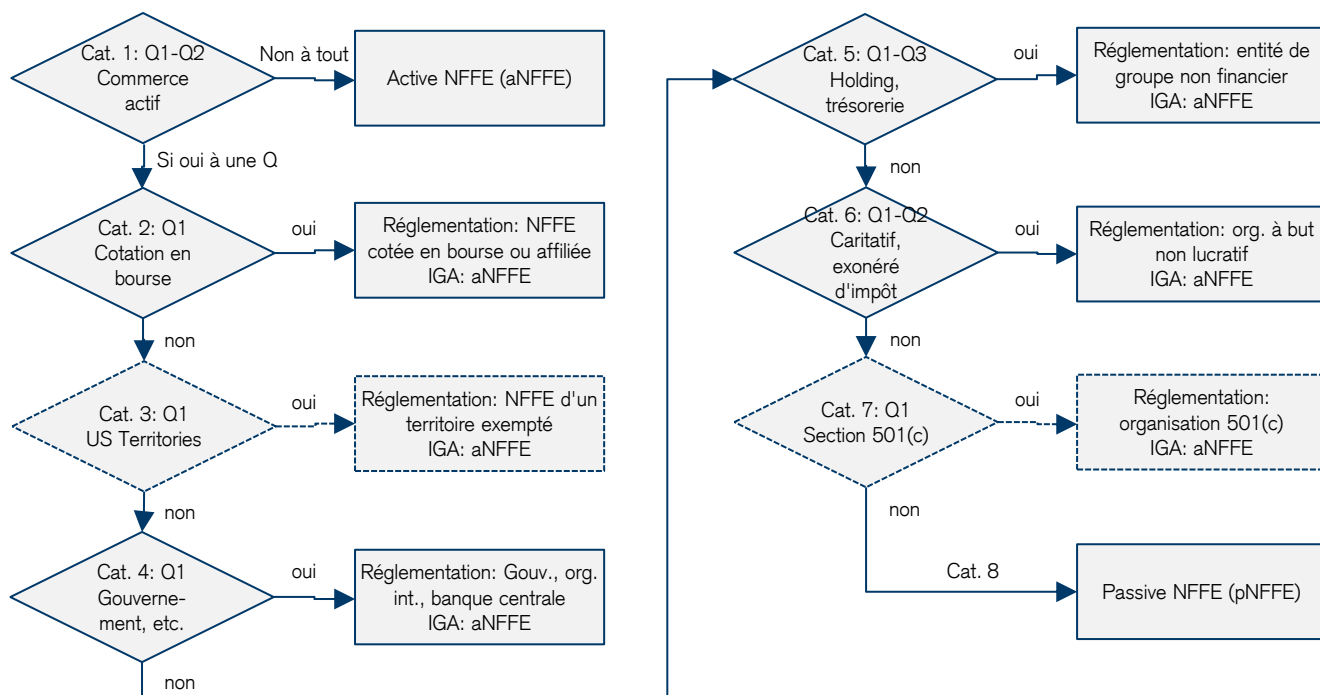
Cat. 1: Q1-Q2
Commerce actif

Non à tout

Active NFFE (aNFFE)

Si oui à une Q

Cat. 2: Q1
Cotation en bourse

oui

Réglementation: NFFE cotée en bourse ou affiliée
IGA: aNFFE

non

Cat. 3: Q1
US Territories

oui

Réglementation: NFFE d'un territoire exempté
IGA: aNFFE

non

Cat. 4: Q1
Gouvernement, etc.

oui

Réglementation: Gouv., org. int., banque centrale
IGA: aNFFE

non

Cat. 5: Q1-Q3
Holding, trésorerie

oui

Réglementation: entité de groupe non financier
IGA: aNFFE

non

Cat. 6: Q1-Q2
Caritatif, exonéré d'impôt

oui

Réglementation: org. à but non lucratif
IGA: aNFFE

non

Cat. 7: Q1
Section 501(c)

oui

Réglementation: organisation 501(c)
IGA: aNFFE

non

Cat. 8

Passive NFFE (pNFFE)